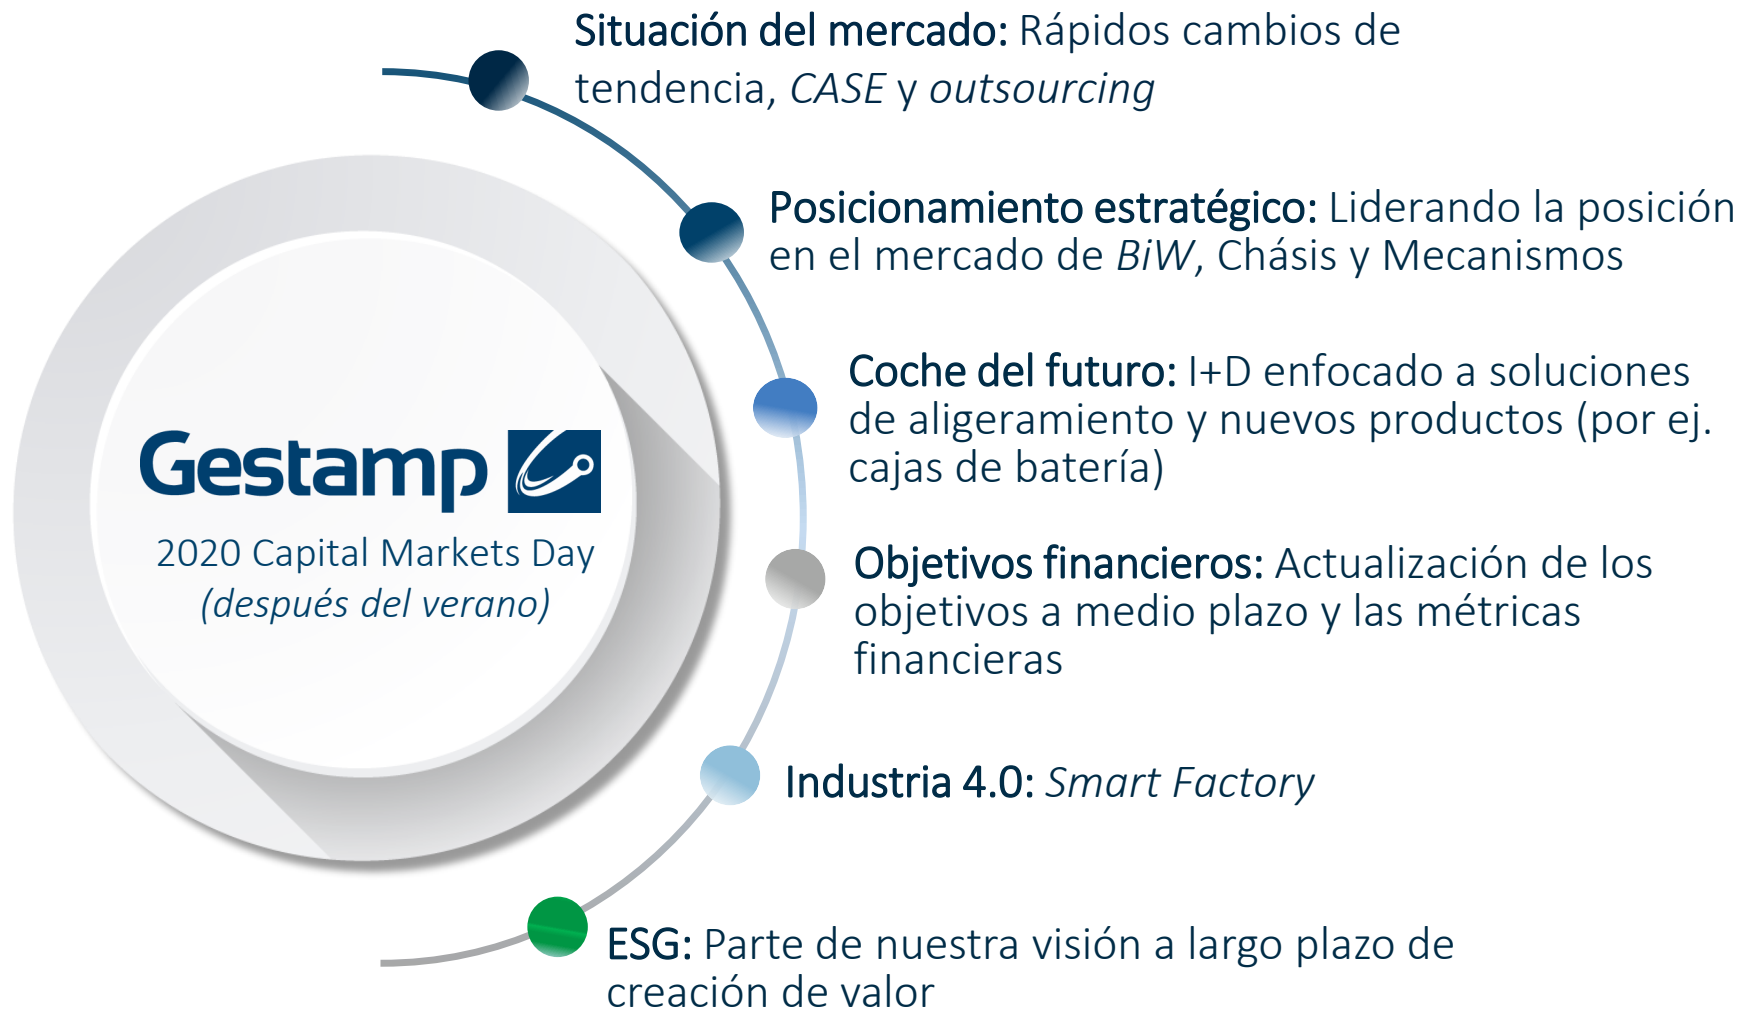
Gestamp

2020 Capital Markets Day
(después del verano)

Situación del mercado: Rápidos cambios de tendencia, CASE y outsourcing

Posicionamiento estratégico: Liderando la posición en el mercado de BiW, Chásis y Mecanismos

Coche del futuro: I+D enfocado a soluciones de aligeramiento y nuevos productos (por ej. cajas de batería)

Objetivos financieros: Actualización de los objetivos a medio plazo y las métricas financieras

Industria 4.0: Smart Factory

ESG: Parte de nuestra visión a largo plazo de creación de valor